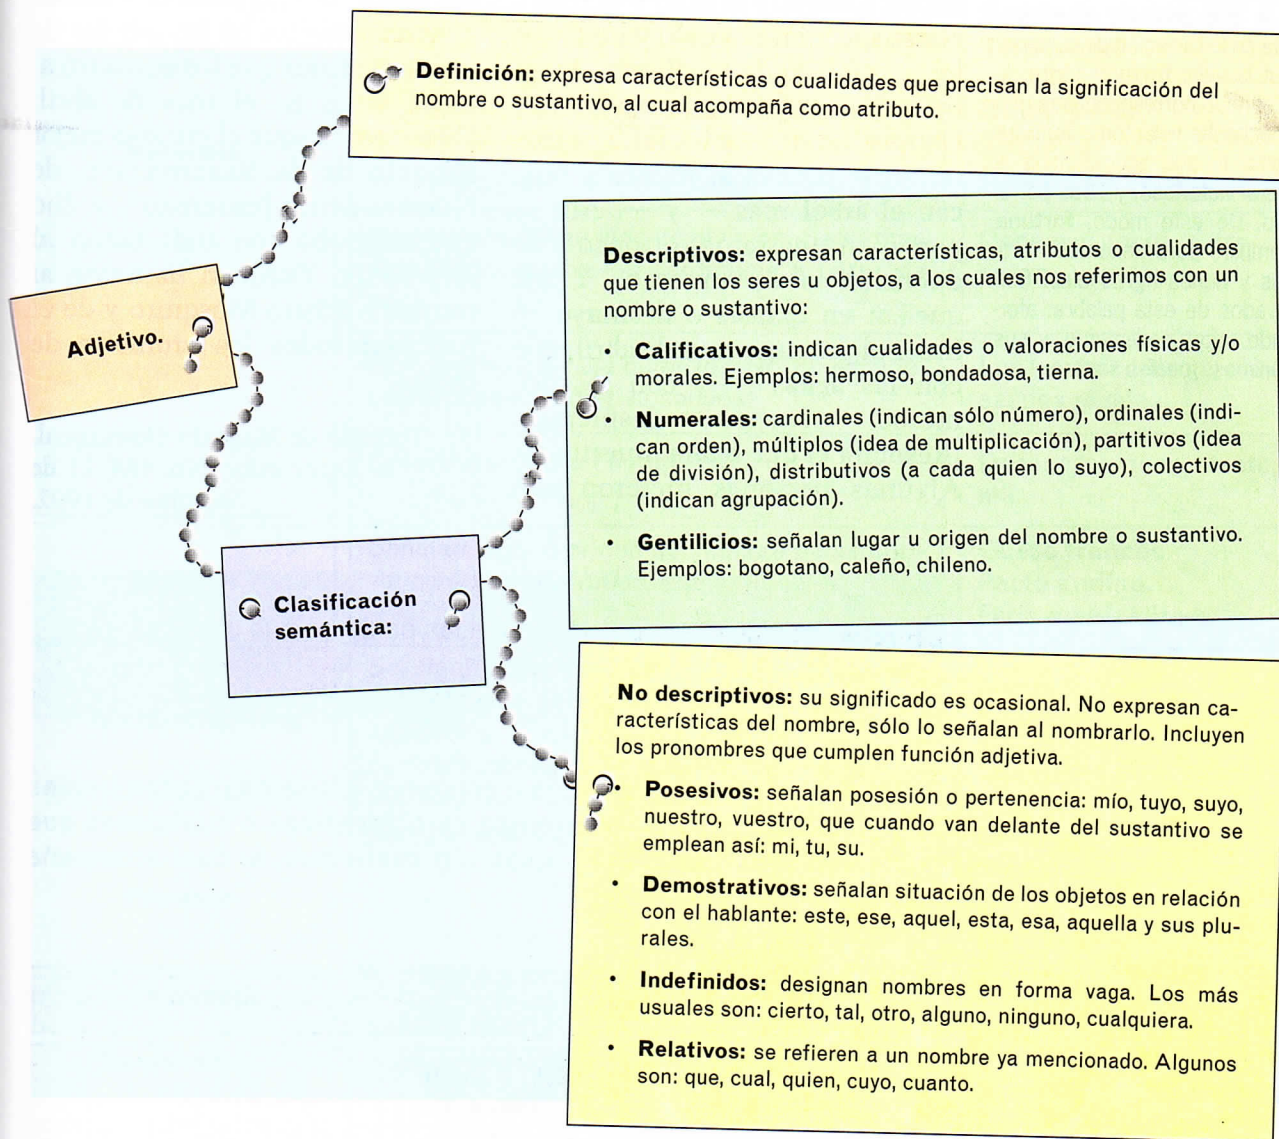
Adjetivo.

**Definición:** expresa características o cualidades que precisan la significación del nombre o sustantivo, al cual acompaña como atributo.

Clasificación semántica:

**Descriptivos:** expresan características, atributos o cualidades que tienen los seres u objetos, a los cuales nos referimos con un nombre o sustantivo:

- **Calificativos:** indican cualidades o valoraciones físicas y/o morales. Ejemplos: hermoso, bondadosa, tierna.
- **Numerales:** cardinales (indican sólo número), ordinales (indican orden), múltiplos (idea de multiplicación), partitivos (idea de división), distributivos (a cada quien lo suyo), colectivos (indican agrupación).
- **Gentilicios:** señalan lugar u origen del nombre o sustantivo. Ejemplos: bogotano, caleño, chileno.

**No descriptivos:** su significado es ocasional. No expresan características del nombre, sólo lo señalan al nombrarlo. Incluyen los pronombres que cumplen función adjetiva.

- **Posesivos:** señalan posesión o pertenencia: mío, tuyo, suyo, nuestro, vuestro, que cuando van delante del sustantivo se emplean así: mi, tu, su.
- **Demostrativos:** señalan situación de los objetos en relación con el hablante: este, ese, aquel, esta, esa, aquella y sus plurales.
- **Indefinidos:** designan nombres en forma vaga. Los más usuales son: cierto, tal, otro, alguno, ninguno, cualquiera.
- **Relativos:** se refieren a un nombre ya mencionado. Algunos son: que, cual, quien, cuyo, cuanto.